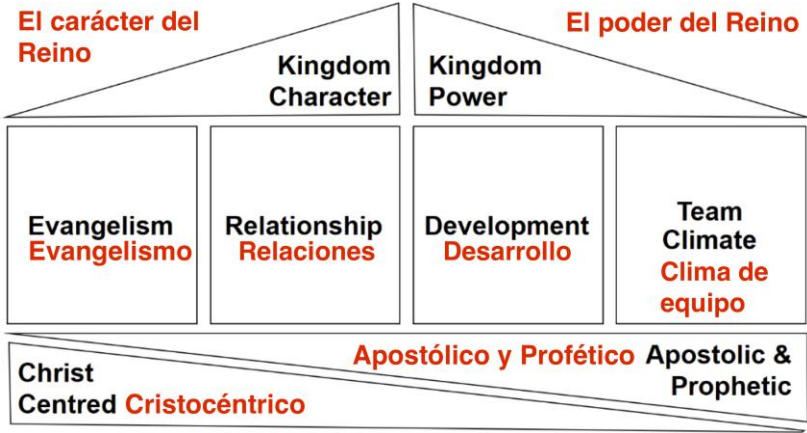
El carácter del Reino

Kingdom Character

Kingdom Power

El poder del Reino

Evangelism
Evangelismo

Relationship
Relaciones

Development
Desarrollo

Team Climate
Clima de equipo

Apostólico y Profético Apostolic & Prophetic

Christ Centred Cristocéntrico